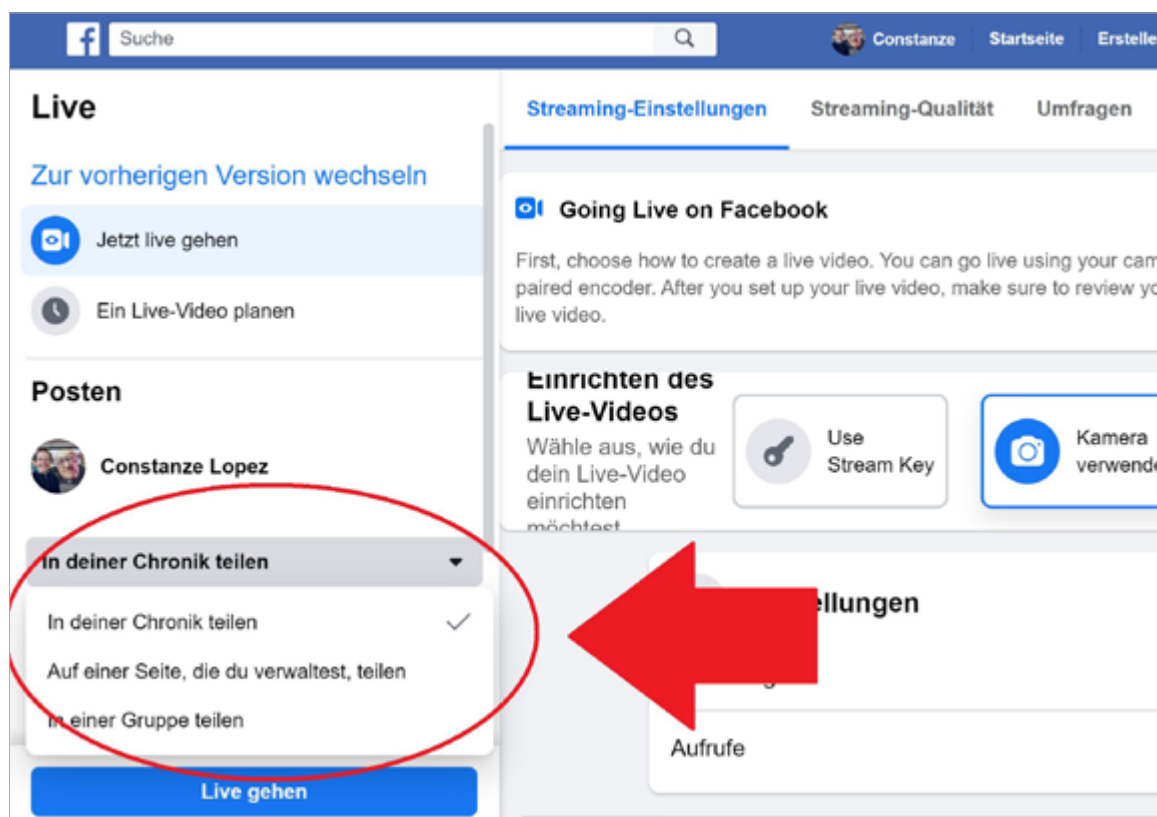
Suche

Constanze Startseite Erstelle

Live

Zur vorherigen Version wechseln

Jetzt live gehen

Ein Live-Video planen

Posten

Constanze Lopez

In deiner Chronik teilen

In deiner Chronik teilen

Auf einer Seite, die du verwaltest, teilen

In einer Gruppe teilen

Live gehen

Streaming-Einstellungen Streaming-Qualität Umfragen

Going Live on Facebook

First, choose how to create a live video. You can go live using your cam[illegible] paired encoder. After you set up your live video, make sure to review yo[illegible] live video.

Einrichten des Live-Videos

Wähle aus, wie du dein Live-Video einrichten möchtest

Use Stream Key

Kamera verwende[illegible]

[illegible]ellungen

Aufrufe